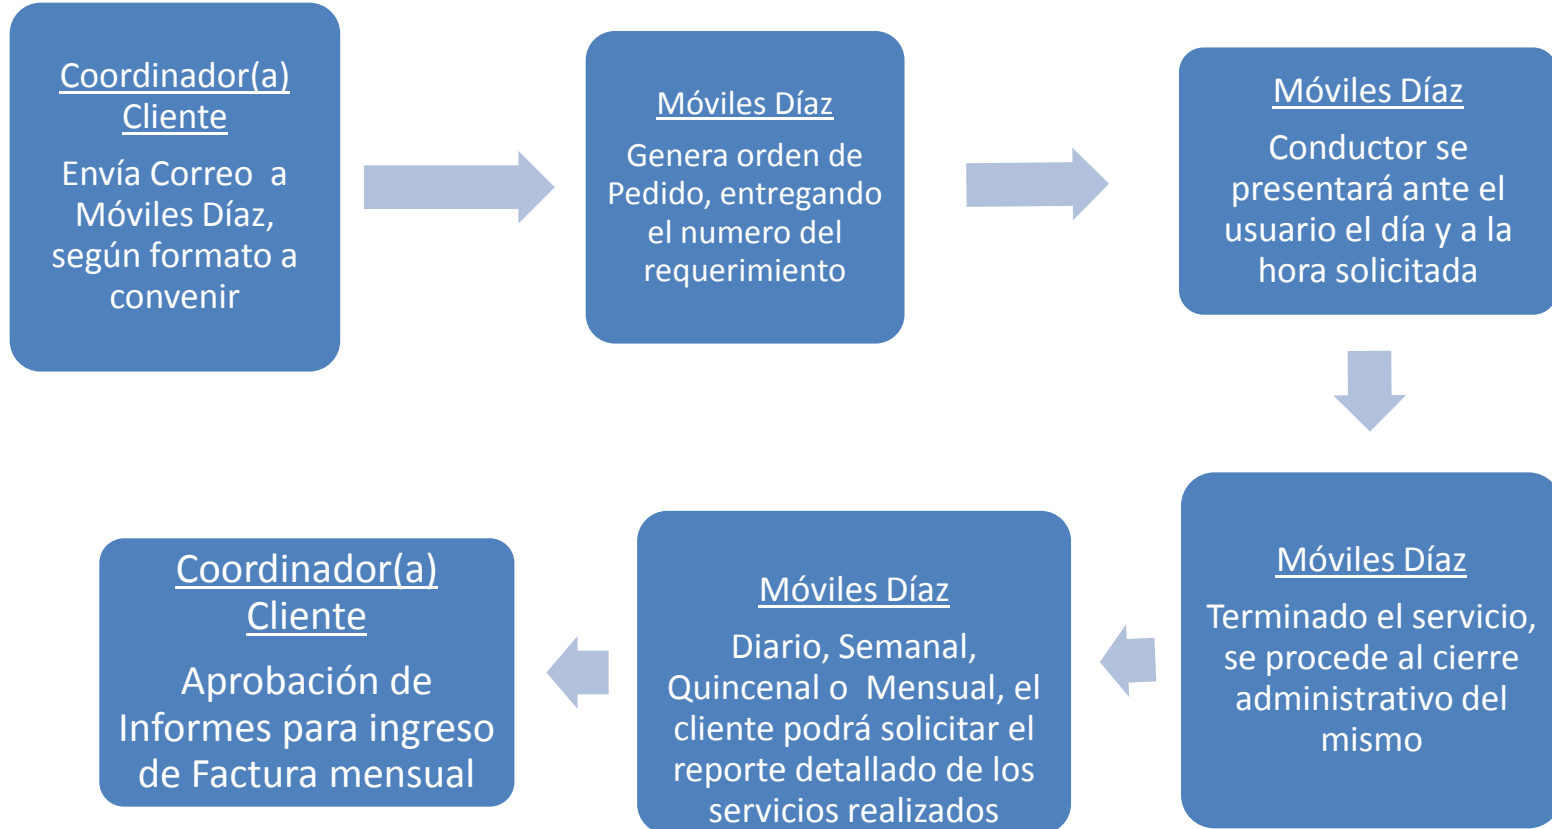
Coordinador(a) Cliente

Envía Correo a Móviles Díaz, según formato a convenir

Móviles Díaz

Genera orden de Pedido, entregando el numero del requerimiento

Móviles Díaz

Conductor se presentará ante el usuario el día y a la hora solicitada

Móviles Díaz

Terminado el servicio, se procede al cierre administrativo del mismo

Móviles Díaz

Diario, Semanal, Quincenal o Mensual, el cliente podrá solicitar el reporte detallado de los servicios realizados

Coordinador(a) Cliente

Aprobación de Informes para ingreso de Factura mensual